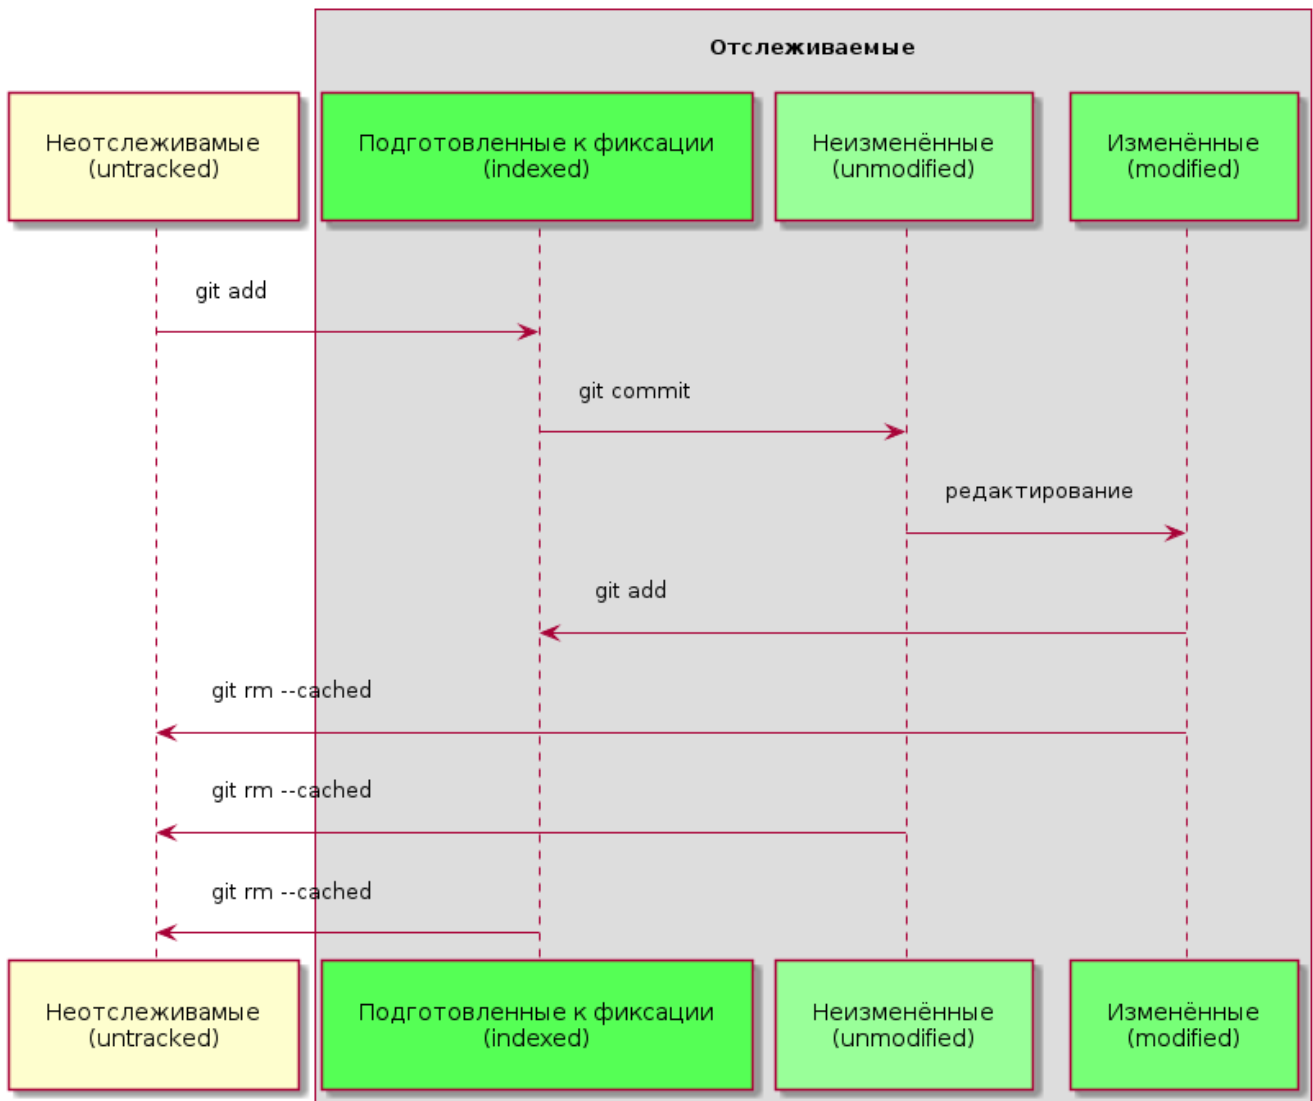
Отслеживаемые

Неотслеживамые
(untracked)

Подготовленные к фиксации
(indexed)

Неизменённые
(unmodified)

Изменённые
(modified)

git add

git commit

редактирование

git add

git rm --cached

git rm --cached

git rm --cached

Неотслеживамые
(untracked)

Подготовленные к фиксации
(indexed)

Неизменённые
(unmodified)

Изменённые
(modified)